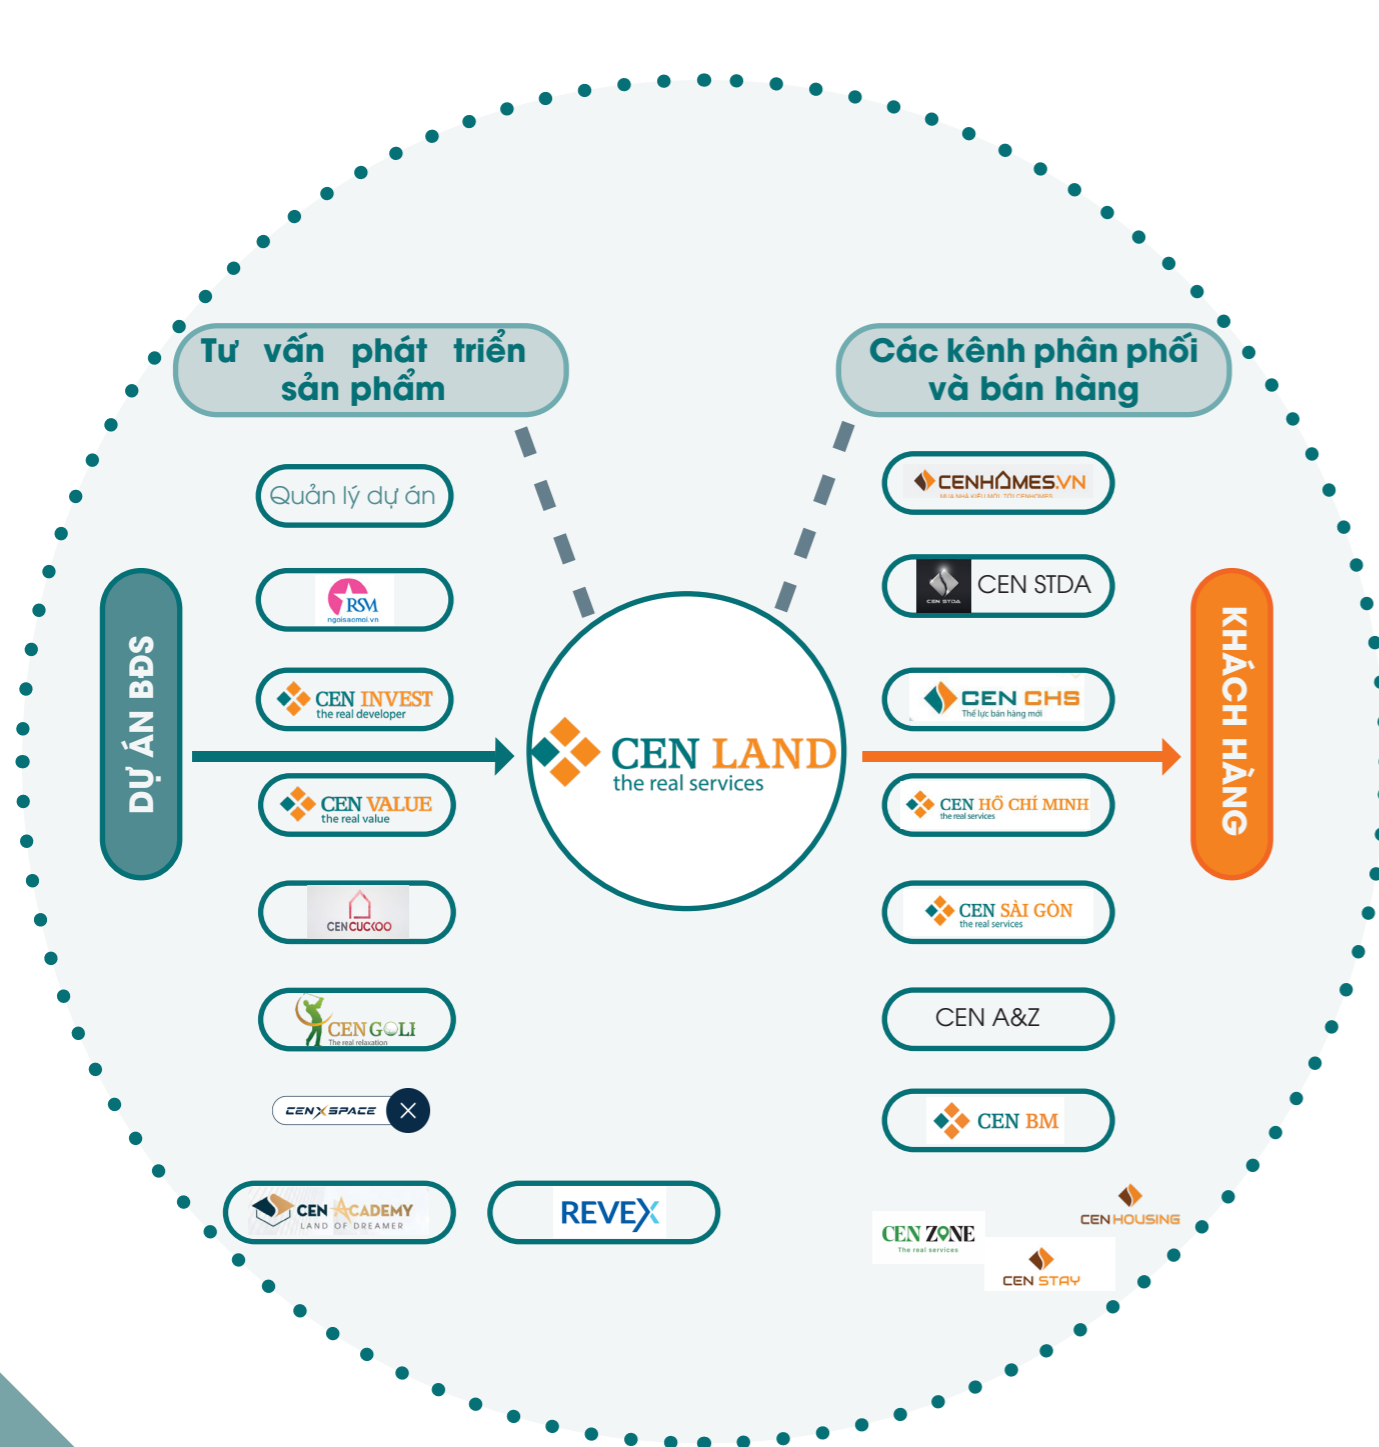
Tư vấn phát triển sản phẩm

Các kênh phân phối và bán hàng

Quản lý dự án

RSM
ngoisaomoi.vn

CEN INVEST
the real developer

CEN VALUE
the real value

CEN CUCKOO

CEN GOLF
The real relaxation

CEN X SPACE

CEN ACADEMY
LAND OF DREAMER

REVEX

DỰ ÁN BĐS

CEN LAND
the real services

KHÁCH HÀNG

CENHOMES.VN

CEN STDA

CEN CHS
Thế lực bán hàng mới

CEN HỒ CHÍ MINH
the real services

CEN SÀI GÒN
the real services

CEN A&Z

CEN BM

CEN ZONE
The real services

CEN HOUSING

CEN STAY